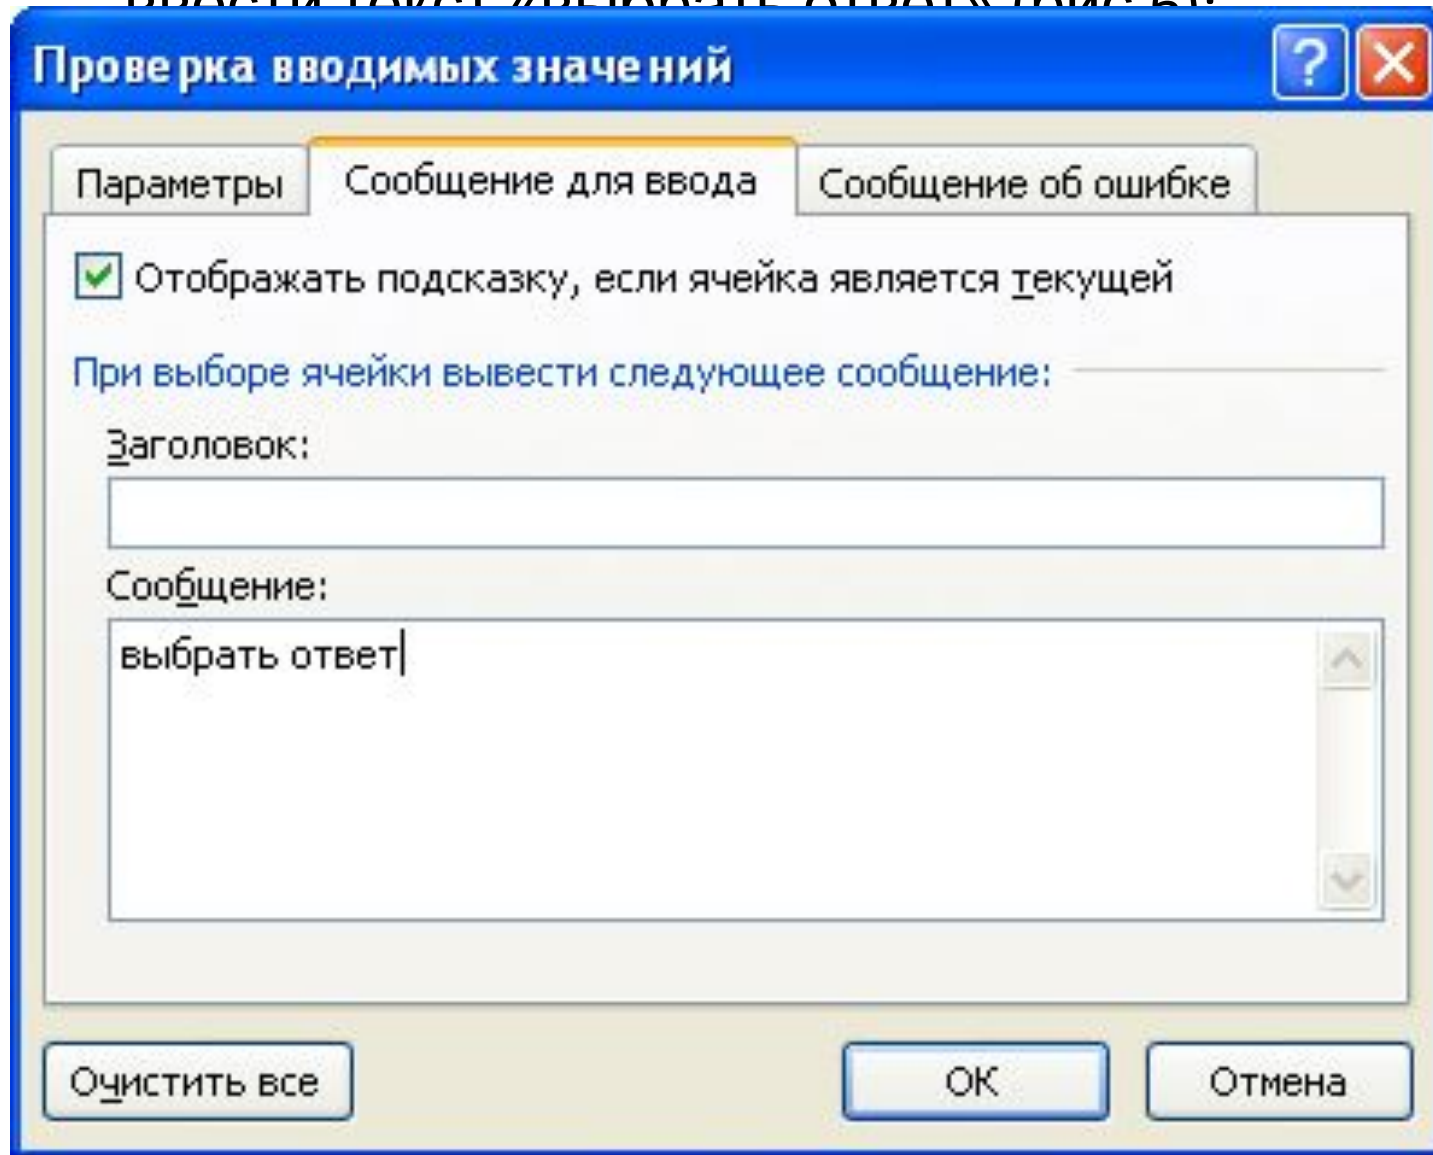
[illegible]

Проверка вводимых значений

?

Параметры

Сообщение для ввода

Сообщение об ошибке

Отображать подсказку, если ячейка является текущей

При выборе ячейки вывести следующее сообщение:

Заголовок:

Сообщение:

выбрать ответ

Очистить все

ОК

Отмена